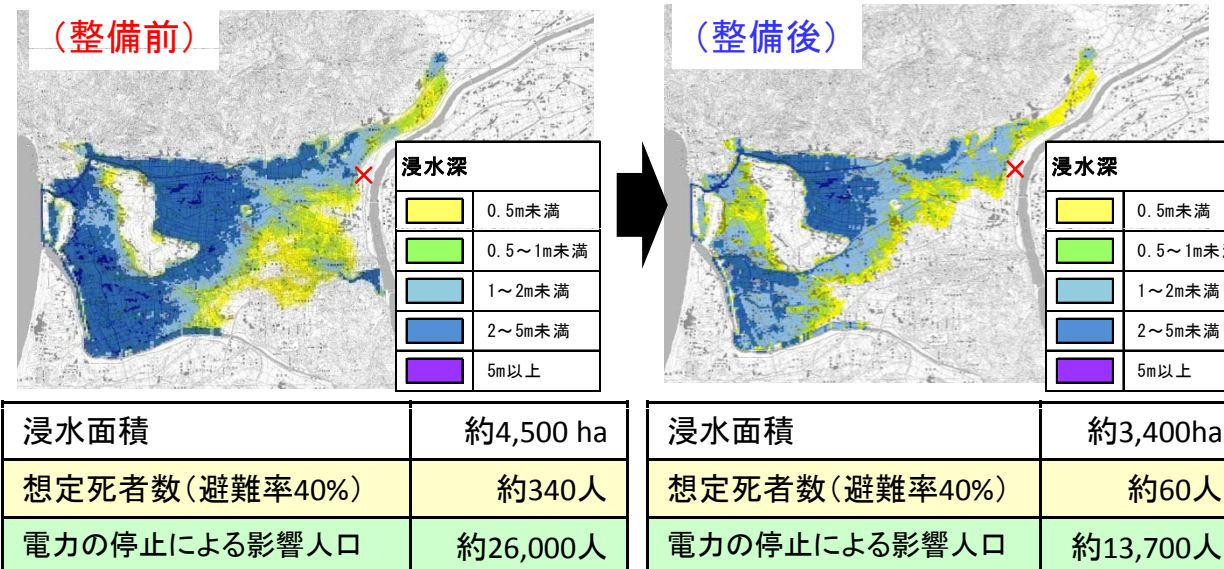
（整備前）

浸水深
0.5m未満
0.5～1m未満
1～2m未満
2～5m未満
5m以上

| 浸水面積 | 約4,500 ha |
|---|---|
| 想定死者数（避難率40%） | 約340人 |
| 電力の停止による影響人口 | 約26,000人 |

（整備後）

浸水深
0.5m未満
0.5～1m未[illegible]
1～2m未満
2～5m未満
5m以上

| 浸水面積 | 約3,400ha |
|---|---|
| 想定死者数（避難率40%） | 約60人 |
| 電力の停止による影響人口 | 約13,700人 |